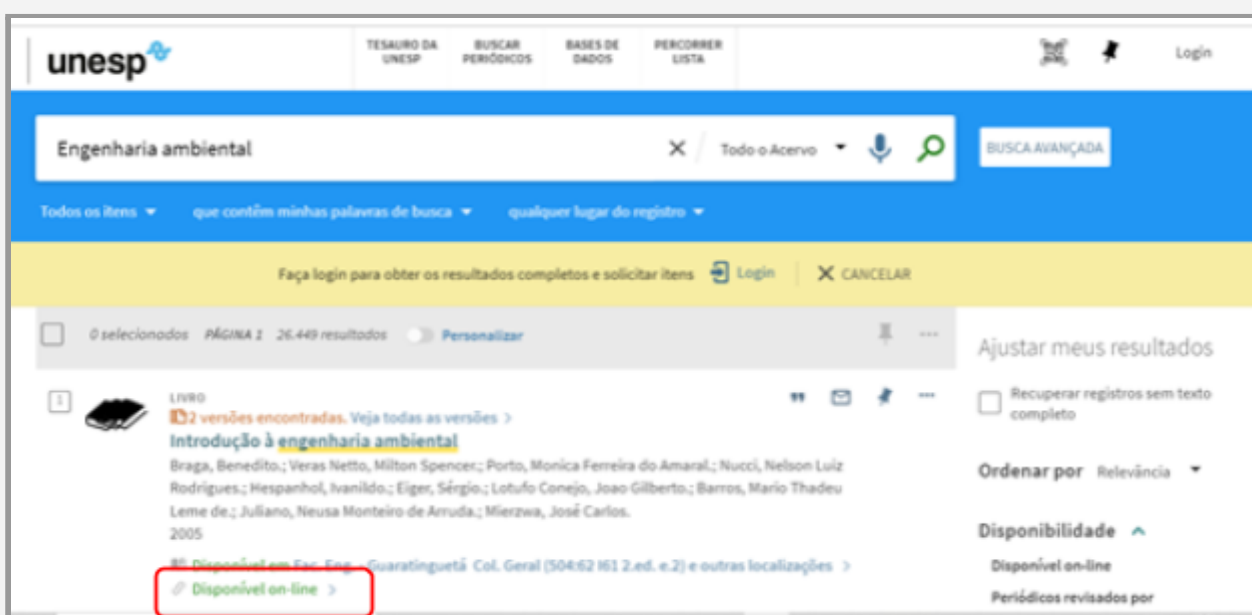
unesp

TESAURO DA UNESP
BUSCAR PERIÓDICOS
BASES DE DADOS
PERCORRER LISTA

Login

Engenharia ambiental
Todo o Acervo
BUSCA AVANÇADA

Todos os itens
que contêm minhas palavras de busca
qualquer lugar do registro

Faça login para obter os resultados completos e solicitar itens
Login
CANCELAR

0 selecionados PÁGINA 1 26.449 resultados
Personalizar

1
LIVRO
2 versões encontradas. Veja todas as versões >
Introdução à engenharia ambiental
Braga, Benedito.; Veras Netto, Milton Spencer.; Porto, Monica Ferreira do Amaral.; Nucci, Nelson Luiz Rodrigues.; Hespanhol, Ivanildo.; Eiger, Sérgio.; Lotufo Conejo, Joao Gilberto.; Barros, Mario Thadeu Leme de.; Juliano, Neusa Monteiro de Arruda.; Mierzwa, José Carlos.
2005
Disponível em Fac. Eng. - Guaratinguetá Col. Geral (504:62 I61 2.ed. e.2) e outras localizações >
Disponível on-line >

Ajustar meus resultados
Recuperar registros sem texto completo
Ordenar por Relevância
Disponibilidade
Disponível on-line
Periódicos revisados por